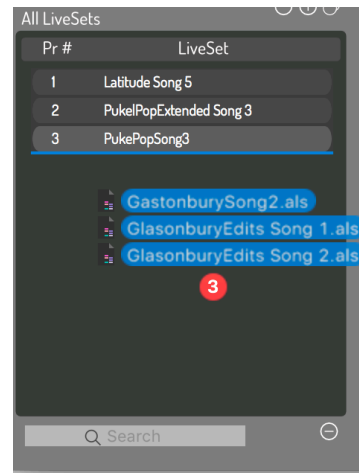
All LiveSets

| Pr # | LiveSet |
|---|---|
| 1 | Latitude Song 5 |
| 2 | PukelPopExtended Song 3 |
| 3 | PukePopSong3 |

GastonburySong2.als
GlasonburyEdits Song 1.als
GlasonburyEdits Song 2.als

3

Search